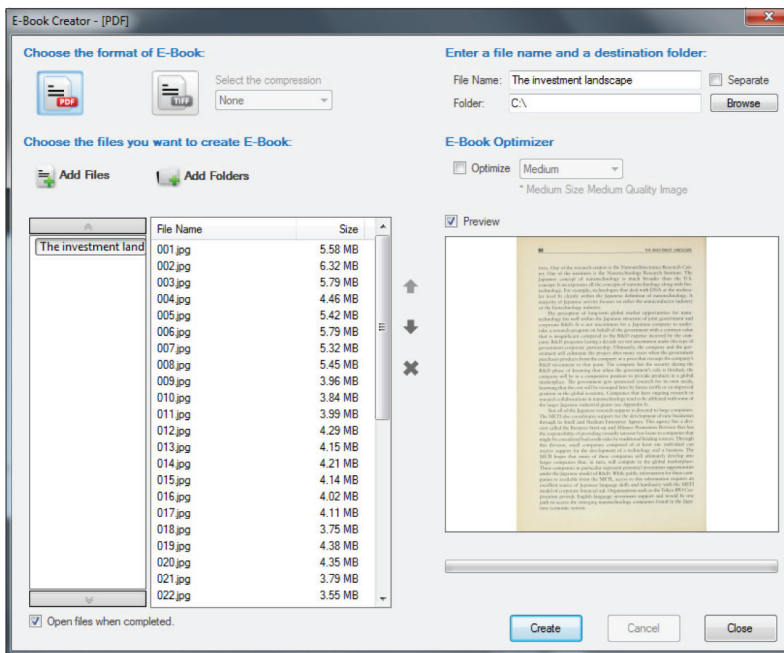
E-Book Creator - [PDF]

Choose the format of E-Book:

PDF

TIFF

Select the compression

None

Enter a file name and a destination folder:

File Name: The investment landscape

Separate

Folder: C:\

Browse

Choose the files you want to create E-Book:

Add Files

Add Folders

E-Book Optimizer

Optimize

Medium

* Medium Size Medium Quality Image

Preview

The investment land

| File Name | Size |
|---|---|
| 001.jpg | 5.58 MB |
| 002.jpg | 6.32 MB |
| 003.jpg | 5.79 MB |
| 004.jpg | 4.46 MB |
| 005.jpg | 5.42 MB |
| 006.jpg | 5.79 MB |
| 007.jpg | 5.32 MB |
| 008.jpg | 5.45 MB |
| 009.jpg | 3.96 MB |
| 010.jpg | 3.84 MB |
| 011.jpg | 3.99 MB |
| 012.jpg | 4.29 MB |
| 013.jpg | 4.15 MB |
| 014.jpg | 4.21 MB |
| 015.jpg | 4.14 MB |
| 016.jpg | 4.02 MB |
| 017.jpg | 4.11 MB |
| 018.jpg | 3.75 MB |
| 019.jpg | 4.38 MB |
| 020.jpg | 4.35 MB |
| 021.jpg | 3.79 MB |
| 022.jpg | 3.55 MB |

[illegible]

Open files when completed.

Create

Cancel

Close